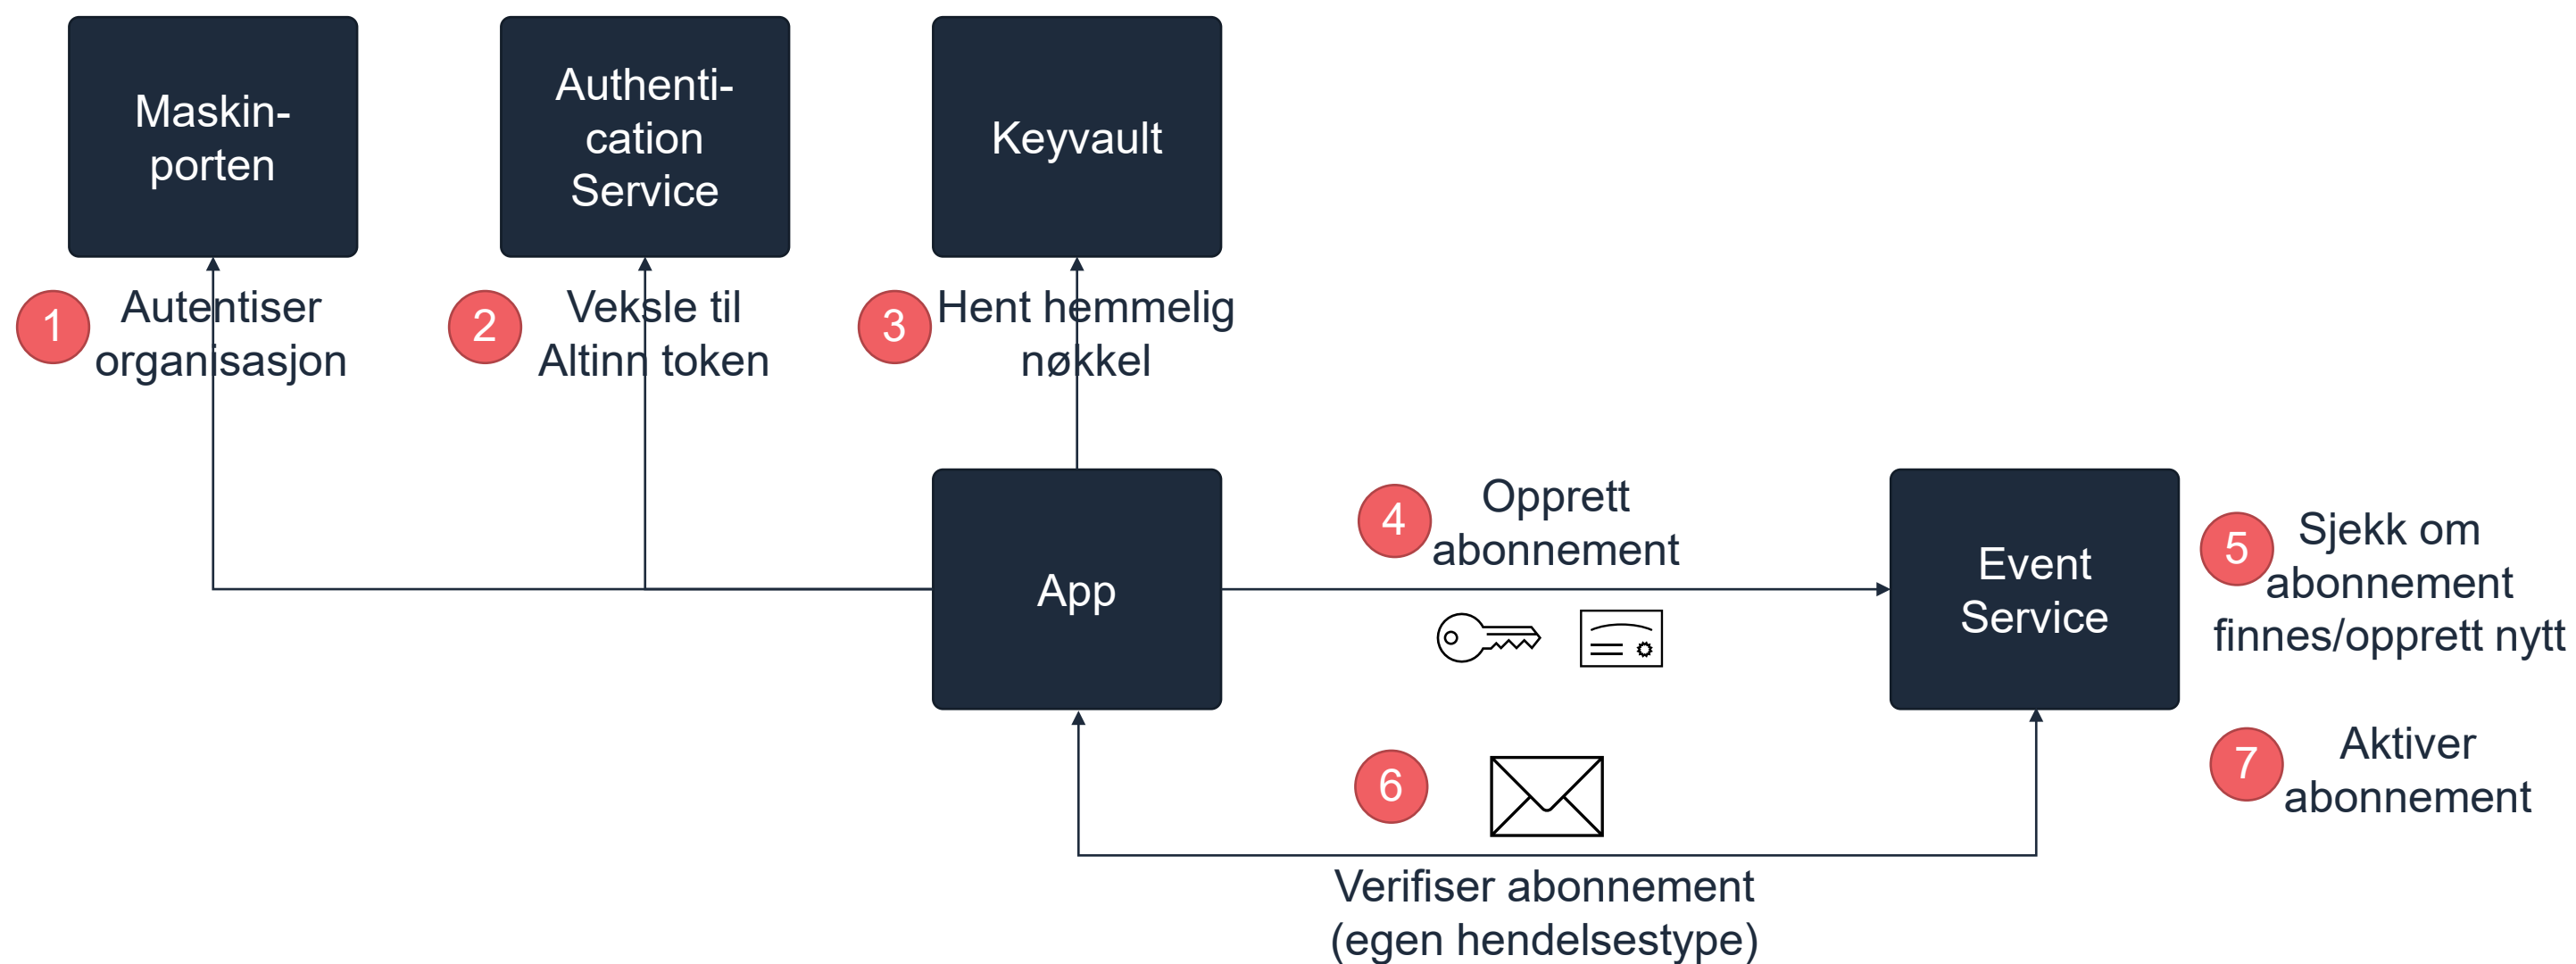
Maskinporten

Authentication Service

Keyvault

1 Autentiser organisasjon

2 Veksle til Altinn token

3 Hent hemmelig nøkkel

App

4 Opprett abonnement

Event Service

5 Sjekk om abonnement finnes/opprett nytt

6

7 Aktiver abonnement

Verifiser abonnement (egen hendelsestype)